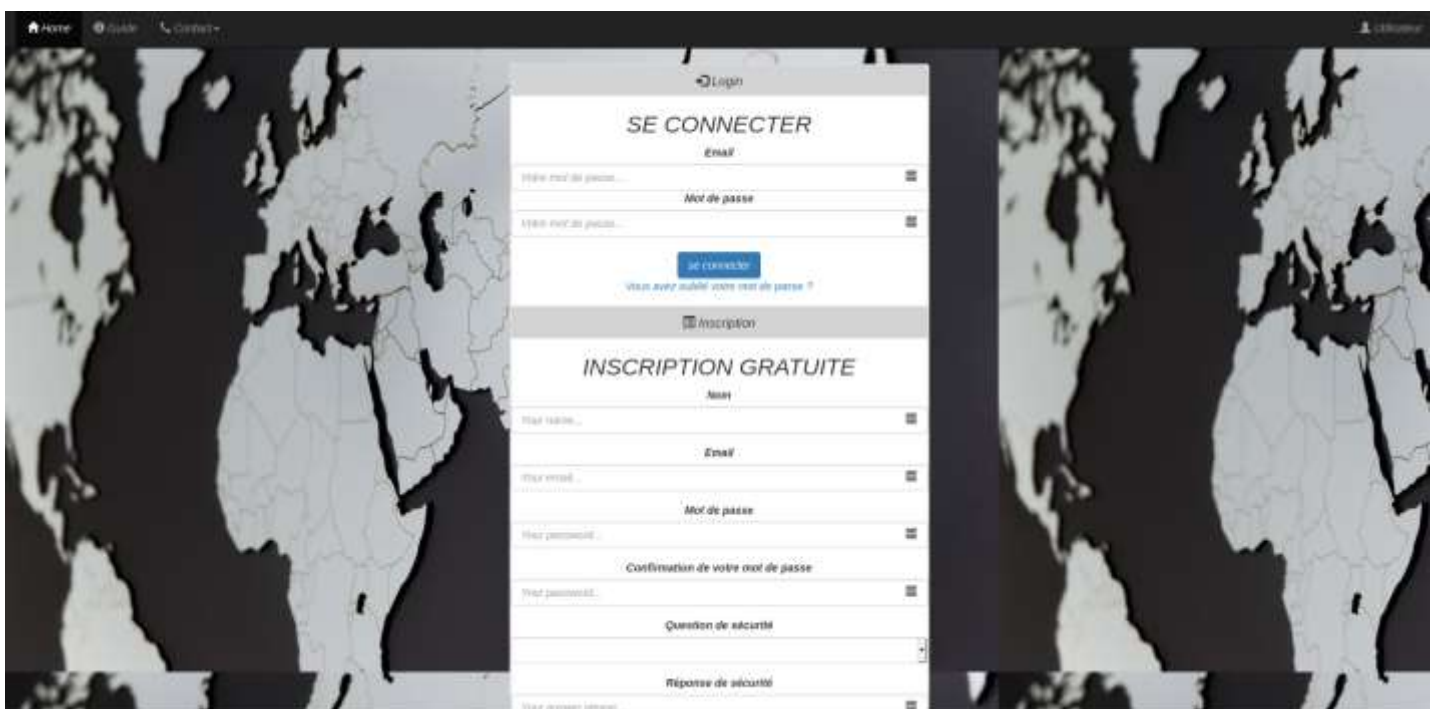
Home Guide Contact

Utilisateur

Login

SE CONNECTER

Email

Votre mot de passe...

Mot de passe

Votre mot de passe...

se connecter

Vous avez oublié votre mot de passe ?

Inscription

INSCRIPTION GRATUITE

Nom

Your name...

Email

Your email...

Mot de passe

Your password...

Confirmation de votre mot de passe

Your password...

Question de sécurité

Réponse de sécurité

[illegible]